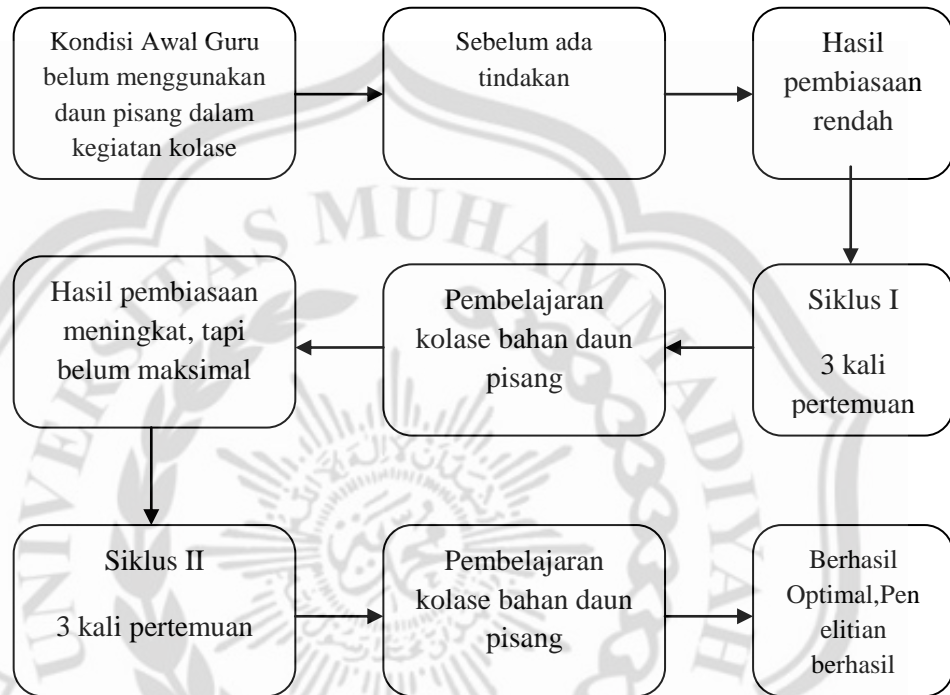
Kondisi Awal Guru belum menggunakan daun pisang dalam kegiatan kolase

Sebelum ada tindakan

Hasil pembiasaan rendah

Hasil pembiasaan meningkat, tapi belum maksimal

Pembelajaran kolase bahan daun pisang

Siklus I

3 kali pertemuan

Siklus II

3 kali pertemuan

Pembelajaran kolase bahan daun pisang

Berhasil Optimal,Penelitian berhasil

AS MUHAM